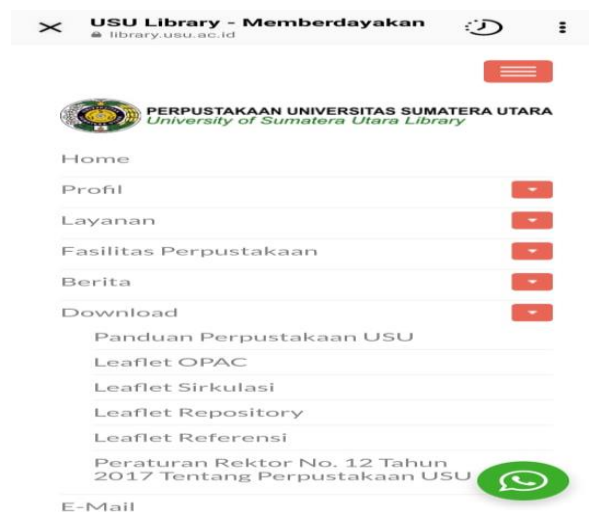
USU Library - Memberdayakan
library.usu.ac.id

PERPUSTAKAAN UNIVERSITAS SUMATERA UTARA
University of Sumatera Utara Library

Home
Profil
Layanan
Fasilitas Perpustakaan
Berita
Download
Panduan Perpustakaan USU
Leaflet OPAC
Leaflet Sirkulasi
Leaflet Repository
Leaflet Referensi
Peraturan Rektor No. 12 Tahun 2017 Tentang Perpustakaan USU
E-Mail